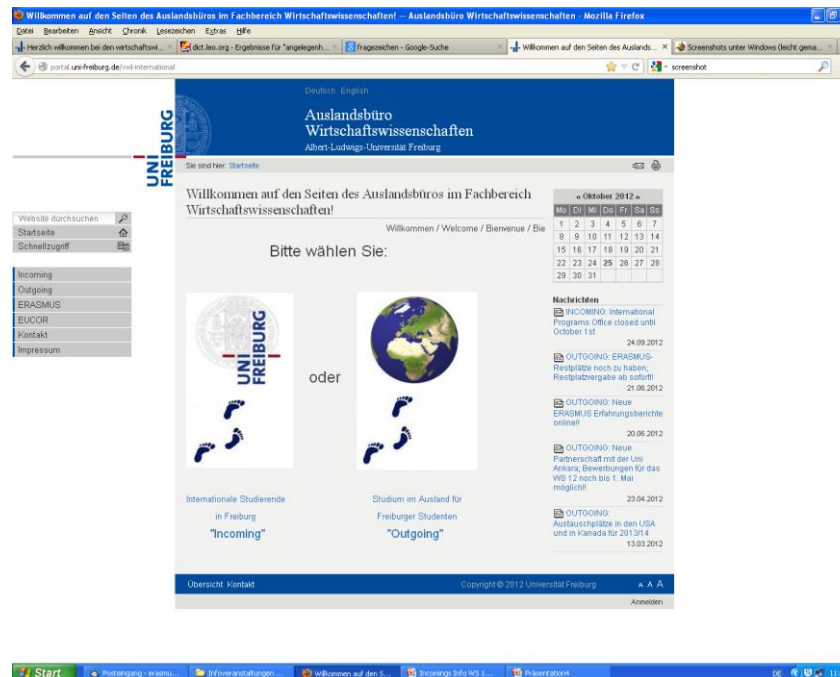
Willkommen auf den Seiten des Auslandsbüros im Fachbereich Wirtschaftswissenschaften! — Auslandsbüro Wirtschaftswissenschaften - Mozilla Firefox

Datei Bearbeiten Ansicht Chronik Lesezeichen Extras Hilfe

Herzlich willkommen bei den wirtschaftswi... | dict.leo.org - Ergebnisse für "angelegenh... | fragezeichen - Google-Suche | Willkommen auf den Seiten des Auslands... | Screenshots unter Windows (leicht gema...

portal.uni-freiburg.de/wi-international

screenshot

Deutsch English

Auslandsbüro
Wirtschaftswissenschaften
Albert-Ludwigs-Universität Freiburg

UNI FREIBURG

Sie sind hier: Startseite

Website durchsuchen
Startseite
Schnellzugriff

Incoming
Outgoing
ERASMUS
EUCOR
Kontakt
Impressum

Willkommen auf den Seiten des Auslandsbüros im Fachbereich Wirtschaftswissenschaften!

Willkommen / Welcome / Bienvenue / Bie

Bitte wählen Sie:

UNI FREIBURG

oder

Internationale Studierende in Freiburg
"Incoming"

Studium im Ausland für Freiburger Studenten
"Outgoing"

« Oktober 2012 »

| Mo | Di | Mi | Do | Fr | Sa | So |
|---|---|---|---|---|---|---|
| 1 | 2 | 3 | 4 | 5 | 6 | 7 |
| 8 | 9 | 10 | 11 | 12 | 13 | 14 |
| 15 | 16 | 17 | 18 | 19 | 20 | 21 |
| 22 | 23 | 24 | 25 | 26 | 27 | 28 |
| 29 | 30 | 31 | | | | |

Nachrichten

INCOMING: International Programs Office closed until October 1st
24.09.2012

OUTGOING: ERASMUS-Restplätze noch zu haben; Restplatzvergabe ab sofort!
21.06.2012

OUTGOING: Neue ERASMUS Erfahrungsberichte online!
20.06.2012

OUTGOING: Neue Partnerschaft mit der Uni Ankara; Bewerbungen für das WS 12 noch bis 1. Mai möglich!!
23.04.2012

OUTGOING: Austauschplätze in den USA und in Kanada für 2013/14
13.03.2012

Übersicht Kontakt

Copyright © 2012 Universität Freiburg

A A A

Anmelden

Start | Posteingang - erasmu... | Infoveranstaltungen ... | Willkommen auf den S... | Incomings Info WS 1... | Präsentation4

DE